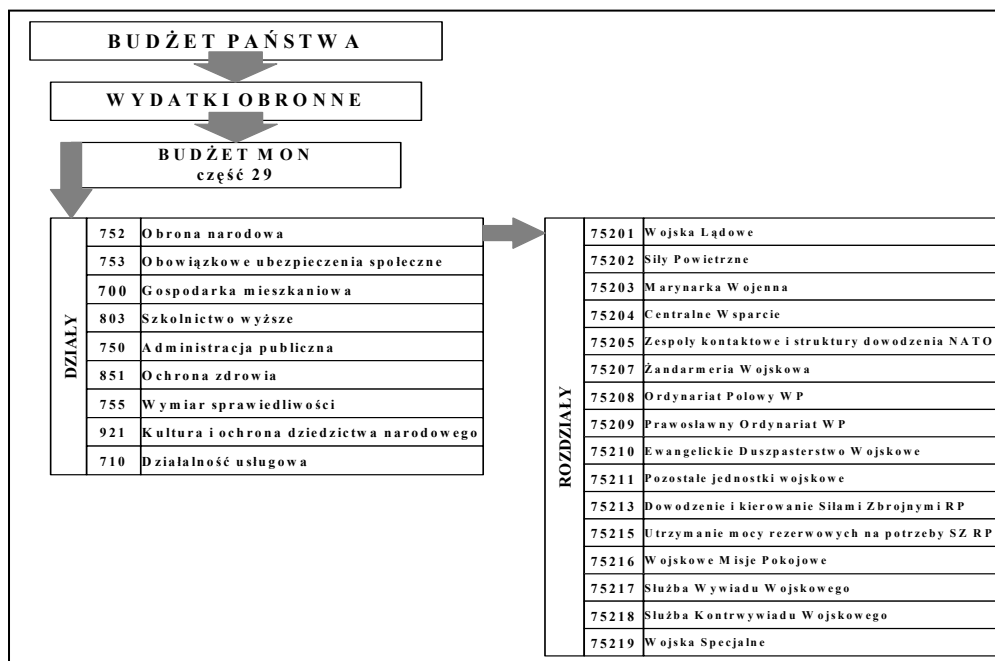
BUDŻET PAŃSTWA

WYDATKI OBRONNE

BUDŻET MON
część 29

DZIAŁY

| | |
|---|---|
| 752 | Obrona narodowa |
| 753 | Obowiązkowe ubezpieczenia społeczne |
| 700 | Gospodarka mieszkaniowa |
| 803 | Szkolnictwo wyższe |
| 750 | Administracja publiczna |
| 851 | Ochrona zdrowia |
| 755 | Wymiar sprawiedliwości |
| 921 | Kultura i ochrona dziedzictwa narodowego |
| 710 | Działalność usługowa |

ROZDZIAŁY

| | |
|---|---|
| 75201 | Wojska Lądowe |
| 75202 | Siły Powietrzne |
| 75203 | Marynarka Wojenna |
| 75204 | Centralne Wsparcie |
| 75205 | Zespoły kontaktowe i struktury dowodzenia NATO |
| 75207 | Żandarmeria Wojskowa |
| 75208 | Ordynariat Polowy WP |
| 75209 | Prawosławny Ordynariat WP |
| 75210 | Ewangelickie Duszpasterstwo Wojskowe |
| 75211 | Pozostałe jednostki wojskowe |
| 75213 | Dowodzenie i kierowanie Siłami Zbrojnymi RP |
| 75215 | Utrzymanie mocy rezerwowych na potrzeby SZ RP |
| 75216 | Wojskowe Misje Pokojowe |
| 75217 | Służba Wywiadu Wojskowego |
| 75218 | Służba Kontrwywiadu Wojskowego |
| 75219 | Wojska Specjalne |